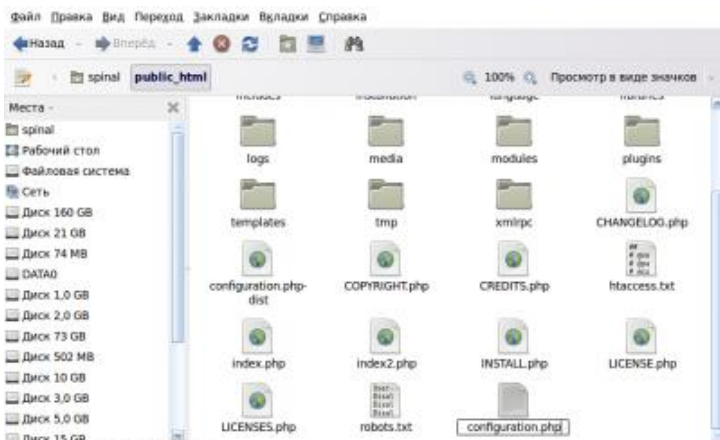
Файл Правка Вид Переход Закладки Вкладки Справка

Назад Вперёд

spinal public_html

100% Просмотр в виде значков

Места

spinal
Рабочий стол
Файловая система
Сеть
Диск 160 GB
Диск 21 GB
Диск 74 MB
DATA0
Диск 1,0 GB
Диск 2,0 GB
Диск 73 GB
Диск 502 MB
Диск 10 GB
Диск 3,0 GB
Диск 5,0 GB
Диск 15 GB

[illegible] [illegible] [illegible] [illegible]

logs media modules plugins

templates tmp xmlrpc CHANGELOG.php

configuration.php-dist COPYRIGHT.php CREDITS.php htaccess.txt

index.php index2.php INSTALL.php LICENSE.php

LICENSES.php robots.txt configuration.php